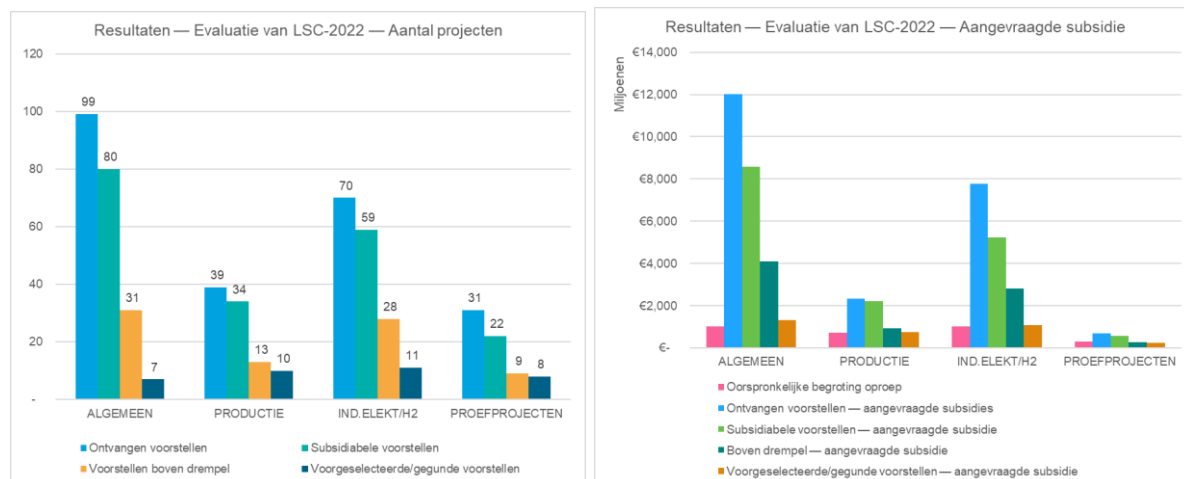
Resultaten — Evaluatie van LSC-2022 — Aantal projecten

120
100
80
60
40
20
-

99 80 31 7
39 34 13 10
70 59 28 11
31 22 9 8

ALGEMEEN
PRODUCTIE
IND.ELEKT/H2
PROEFPROJECTEN

Ontvangen voorstellen
Subsidiabele voorstellen
Voorstellen boven drempel
Voorgeselecteerde/gegunde voorstellen

Resultaten — Evaluatie van LSC-2022 — Aangevraagde subsidie

Miljoenen

€14,000
€12,000
€10,000
€8,000
€6,000
€4,000
€2,000
€-

ALGEMEEN
PRODUCTIE
IND.ELEKT/H2
PROEFPROJECTEN

Oorspronkelijke begroting oproep
Ontvangen voorstellen — aangevraagde subsidies
Subsidiabele voorstellen — aangevraagde subsidie
Boven drempel — aangevraagde subsidie
Voorgeselecteerde/gegunde voorstellen — aangevraagde subsidie